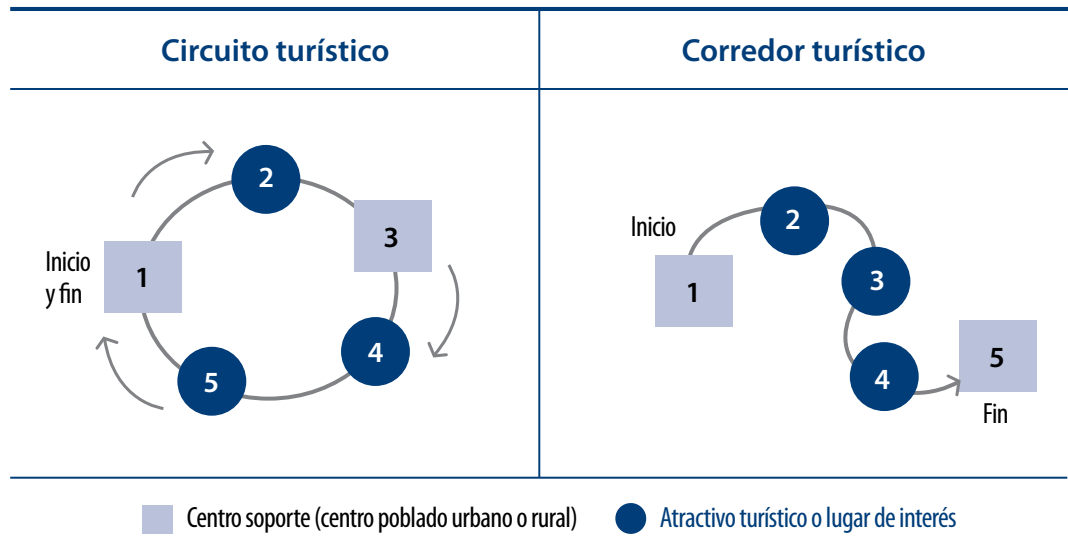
| Circuito turístico | Corredor turístico |
|---|---|
| 2<br>3<br>Inicio y fin<br>1<br>4<br>5 | Inicio<br>2<br>1<br>3<br>5<br>4<br>Fin |

Centro soporte (centro poblado urbano o rural)

Atractivo turístico o lugar de interés